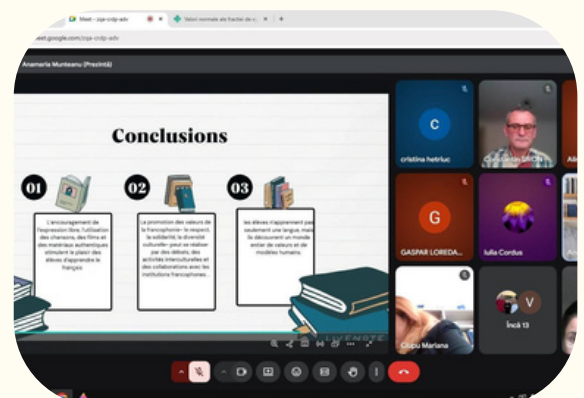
Meet - zqa-crdp-adv
Valori normale ale fractiei de
meet.google.com/zqa-crdp-adv
Anamaria Munteanu (Prezintă)

Conclusions

01
L'encouragement de l'expression libre, l'utilisation des chansons, des films et des matériaux authentiques stimulent le plaisir des élèves d'apprendre le français

02
La promotion des valeurs de la francophonie- le respect, la solidarité, la diversité culturelle- peut se réaliser par des débats, des activités interculturelles et des collaborations avec les institutions francophones.

03
les élèves n'apprennent pas seulement une langue, mais ils découvrent un monde entier de valeurs et de modèles humains.

C
cristina hetriuc
Constantin SIRON
G
GASPAR LOREDA...
Iulia Cordus
Ciupu Mariana
V
Încă 13